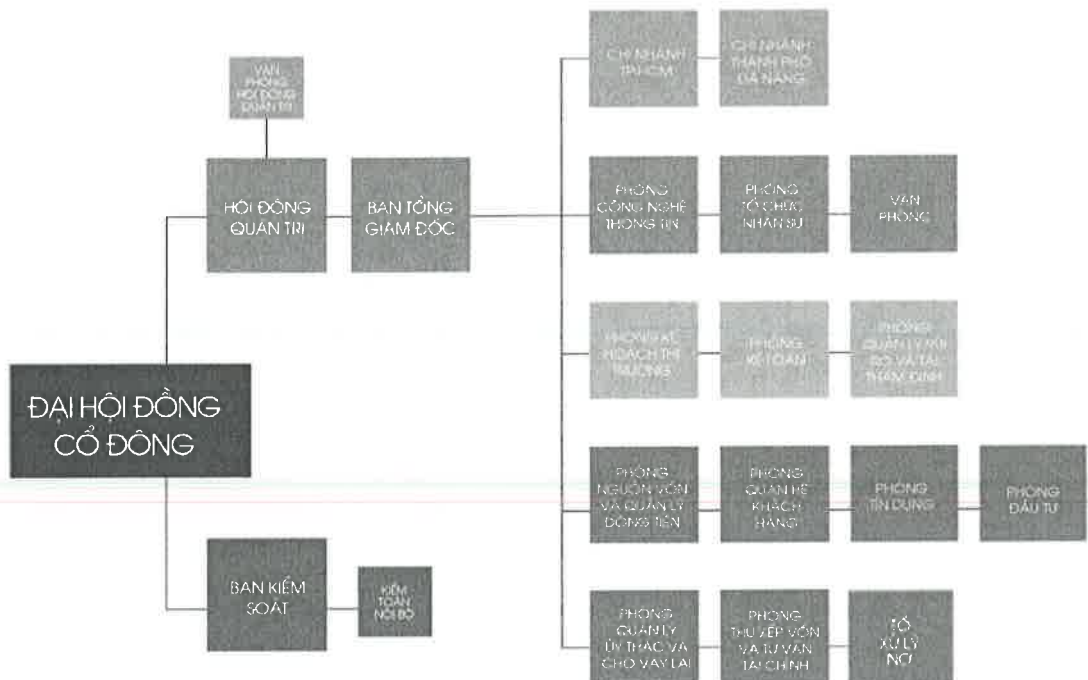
VĂN PHÒNG HỘI ĐỒNG QUẢN TRỊ

HỘI ĐỒNG QUẢN TRỊ

BAN TỔNG GIÁM ĐỐC

ĐẠI HỘI ĐỒNG CỔ ĐÔNG

BAN KIỂM SOÁT

KIỂM TOÁN NỘI BỘ

CHI NHÁNH TP.HCM

CHI NHÁNH THÀNH PHỐ ĐÀ NẴNG

PHÒNG CÔNG NGHỆ THÔNG TIN

PHÒNG TỔ CHỨC NHÂN SỰ

VĂN PHÒNG

PHÒNG KẾ HOẠCH THỊ TRƯỜNG

PHÒNG KẾ TOÁN

PHÒNG QUẢN LÝ RỦI RO VÀ TÁI THẨM ĐỊNH

PHÒNG NGUỒN VỐN VÀ QUẢN LÝ DÒNG TIỀN

PHÒNG QUAN HỆ KHÁCH HÀNG

PHÒNG TÍN DỤNG

PHÒNG ĐẦU TƯ

PHÒNG QUẢN LÝ ỦY THÁC VÀ CHO VAY LẠI

PHÒNG THU XẾP VỐN VÀ TƯ VẤN TÀI CHÍNH

TỔ XỬ LÝ NỢ